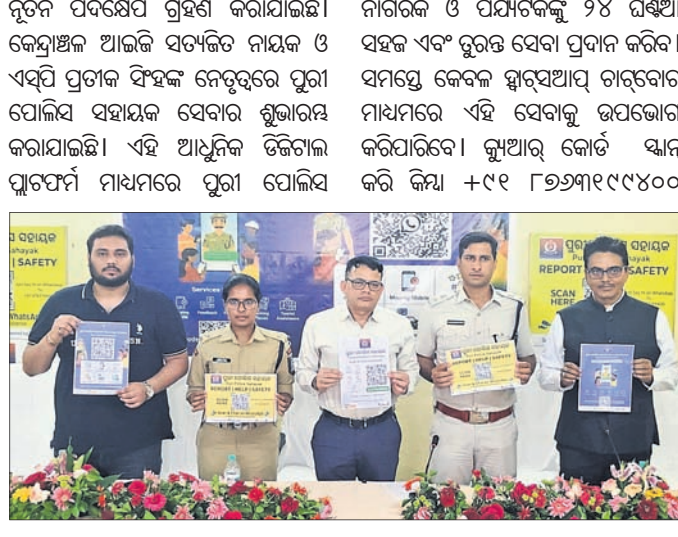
ନୂତନ ପଦକ୍ଷେପ ଗ୍ରହଣ କରାଯାଇଛି। କେନ୍ଦ୍ରାଞ୍ଚଳ ଆଇଜି ସତ୍ୟଜିତ ନାୟକ ଓ ଏସ୍‌ପି ପ୍ରତୀକ ସିଂହଙ୍କ ନେତୃତ୍ୱରେ ପୁରୀ ପୋଲିସ ସହାୟକ ସେବାର ଶୁଭାରମ୍ଭ କରାଯାଇଛି। ଏହି ଆଧୁନିକ ଡିଜିଟାଲ ପ୍ଲାଟଫର୍ମ ମାଧ୍ୟମରେ ପୁରୀ ପୋଲିସ

ନାଗରିକ ଓ ପର୍ଯ୍ୟଟକଙ୍କୁ ୨୪ ଘଣ୍ଟିଆ ସହଜ ଏବଂ ତୁରନ୍ତ ସେବା ପ୍ରଦାନ କରିବ। ସମସ୍ତେ କେବଳ ହ୍ୱାଟ୍‌ସଆପ୍ ଚାଟ୍‌ବୋଟ ମାଧ୍ୟମରେ ଏହି ସେବାକୁ ଉପଭୋଗ କରିପାରିବେ। କ୍ୟୁଆର୍ କୋର୍ଡ ସ୍କାନ କରି କିମ୍ବା +୯୧ ୮୭୬୩୧୯୯୪୦୦

ସହାୟକ
SAFETY
WhatsApp
Services
ପୁରୀ ପୋଲିସ ସହାୟକ
Puri Police Sahayak
REPORT | HELP | SAFETY
SCAN HERE